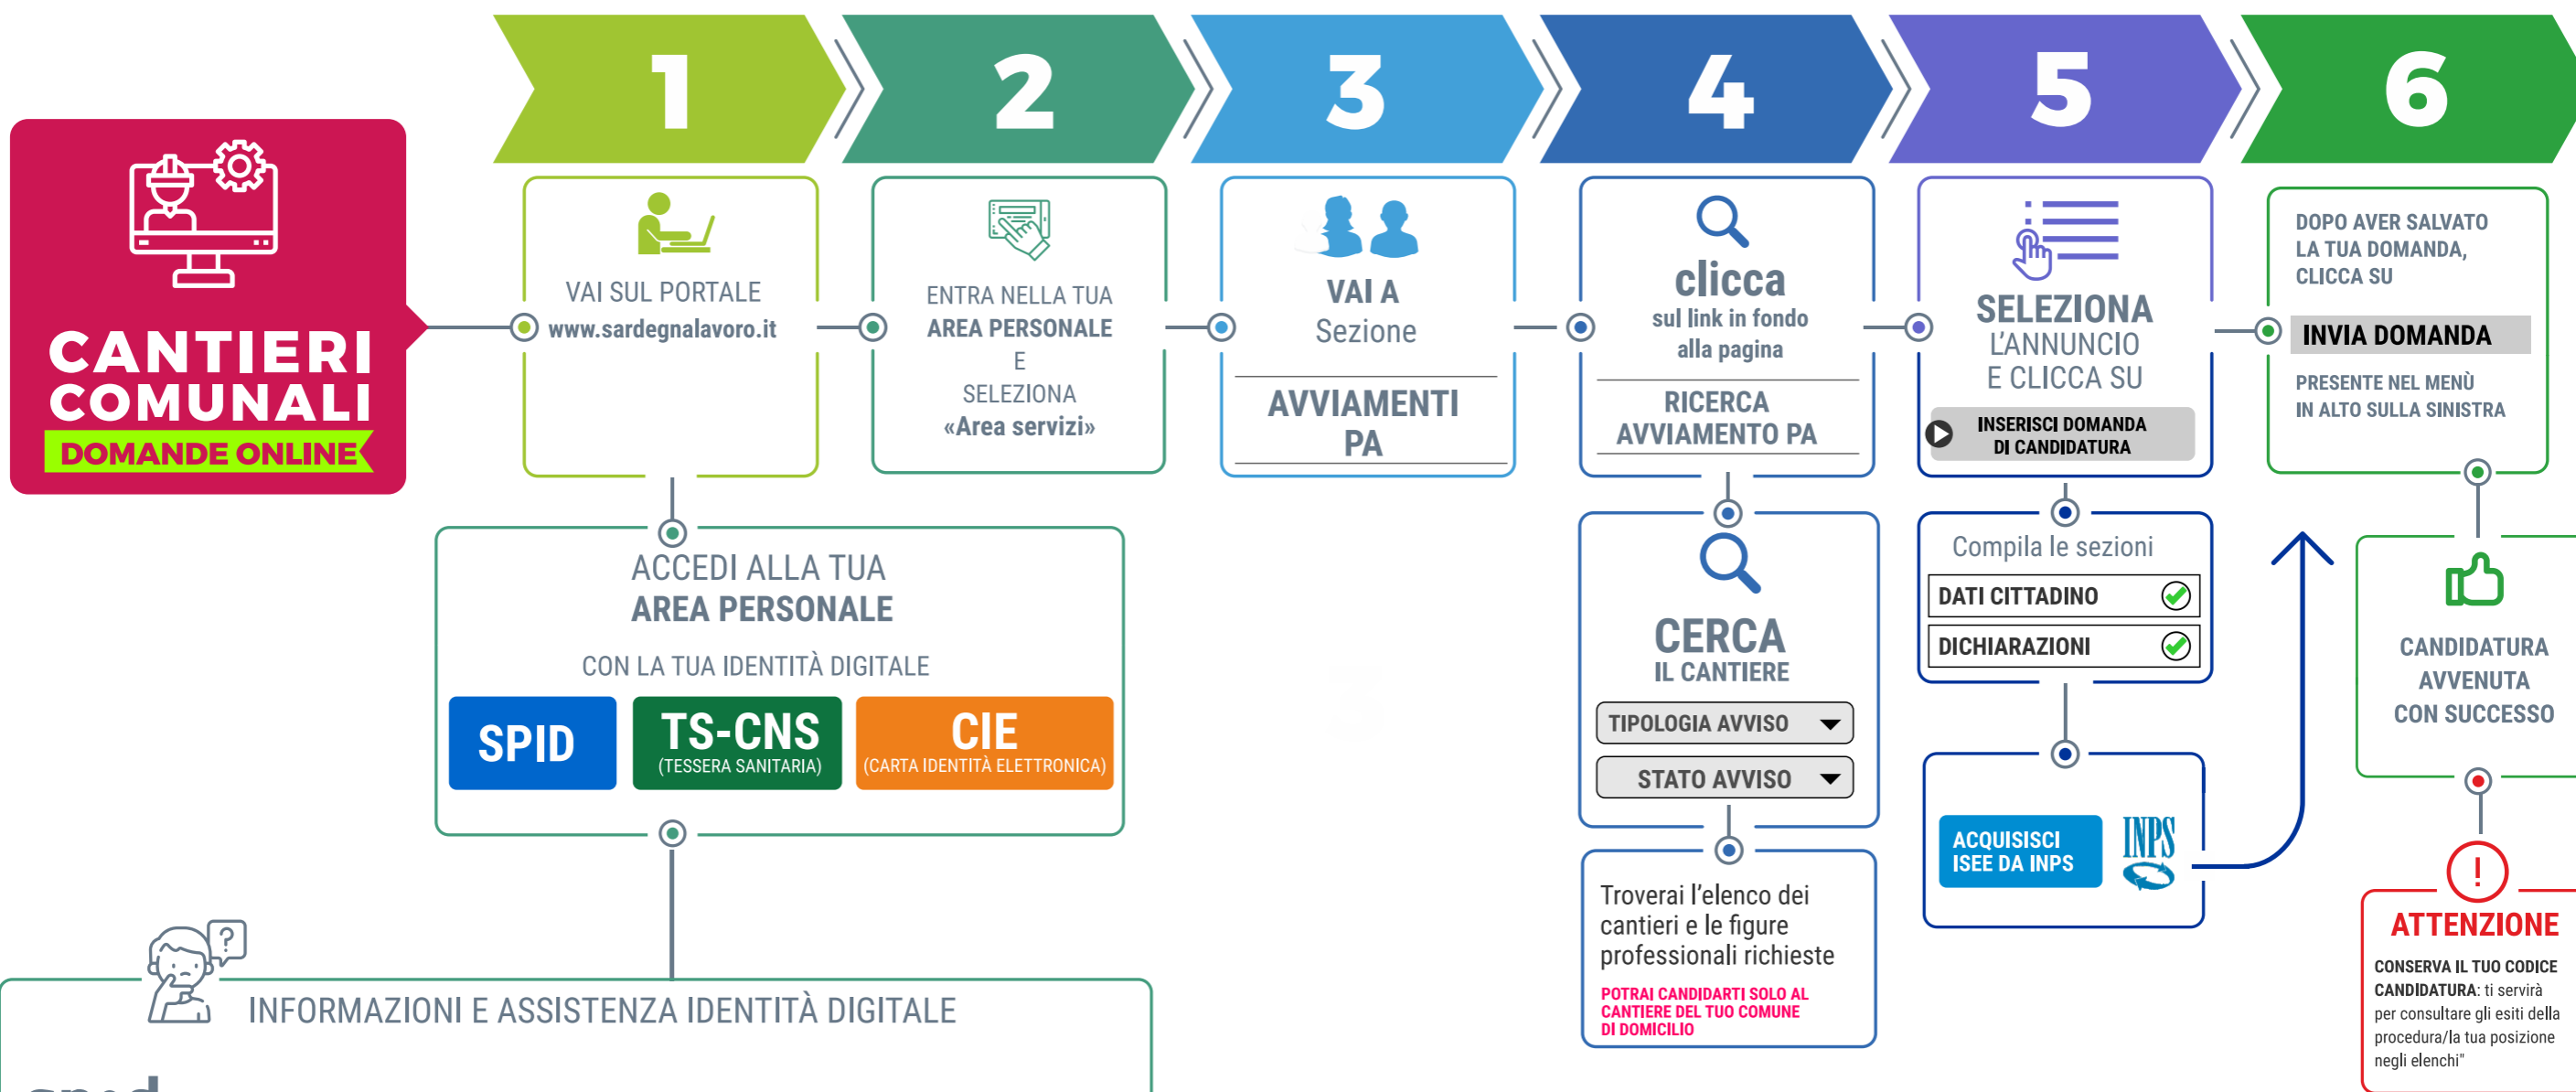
CANTIERI COMUNALI
DOMANDE ONLINE

1
VAI SUL PORTALE
www.sardegnalavoro.it

2
ENTRA NELLA TUA
AREA PERSONALE
E
SELEZIONA
«Area servizi»

3
VAI A
Sezione
AVVIAMENTI PA

4
clicca
sul link in fondo alla pagina
RICERCA AVVIAMENTO PA

5
SELEZIONA
L'ANNUNCIO
E CLICCA SU
INSERISCI DOMANDA DI CANDIDATURA

6
DOPO AVER SALVATO LA TUA DOMANDA, CLICCA SU
INVIA DOMANDA
PRESENTE NEL MENÙ IN ALTO SULLA SINISTRA

ACCEDI ALLA TUA
AREA PERSONALE
CON LA TUA IDENTITÀ DIGITALE
SPID
TS-CNS
(TESSERA SANITARIA)
CIE
(CARTA IDENTITÀ ELETTRONICA)

CERCA
IL CANTIERE
TIPOLOGIA AVVISO
STATO AVVISO

Troverai l'elenco dei cantieri e le figure professionali richieste
POTRAI CANDIDARTI SOLO AL CANTIERE DEL TUO COMUNE DI DOMICILIO

Compila le sezioni
DATI CITTADINO
DICHIARAZIONI

ACQUISISCI ISEE DA INPS
INPS

CANDIDATURA AVVENUTA CON SUCCESSO

!
ATTENZIONE
CONSERVA IL TUO CODICE CANDIDATURA: ti servirà per consultare gli esiti della procedura/la tua posizione negli elenchi"

INFORMAZIONI E ASSISTENZA IDENTITÀ DIGITALE
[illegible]